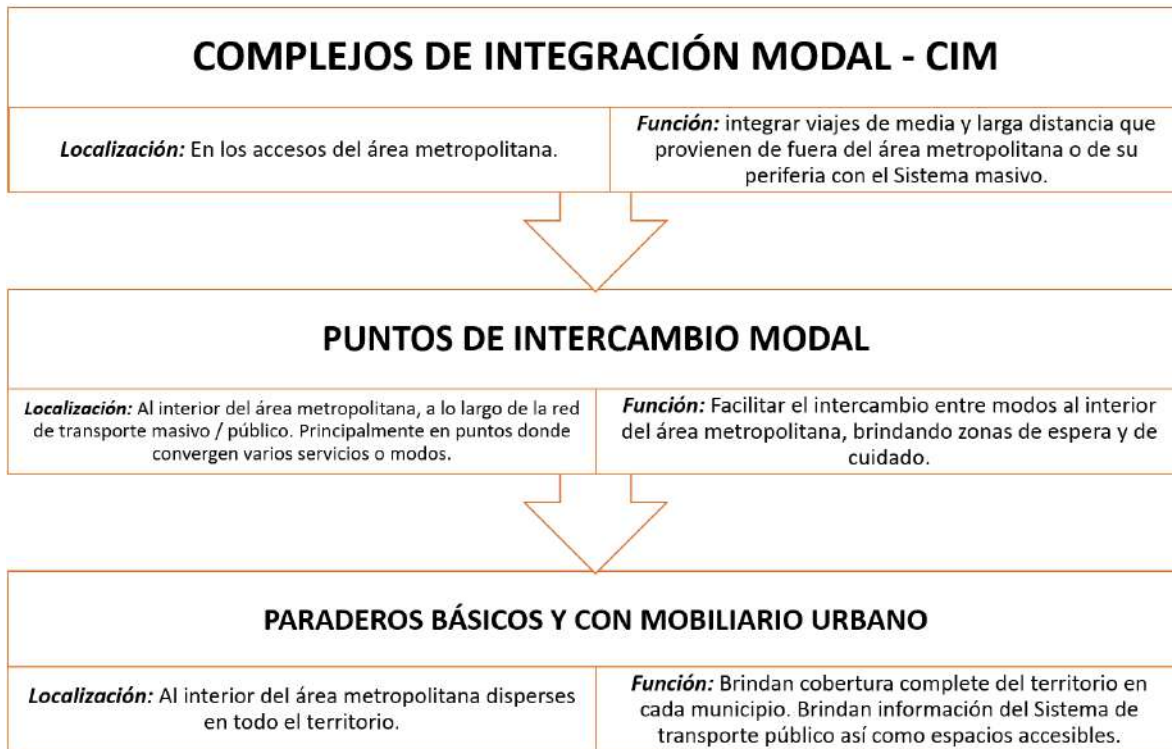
COMPLEJOS DE INTEGRACIÓN MODAL - CIM

Localización: En los accesos del área metropolitana.

Función: integrar viajes de media y larga distancia que provienen de fuera del área metropolitana o de su periferia con el Sistema masivo.

PUNTOS DE INTERCAMBIO MODAL

Localización: Al interior del área metropolitana, a lo largo de la red de transporte masivo / público. Principalmente en puntos donde convergen varios servicios o modos.

Función: Facilitar el intercambio entre modos al interior del área metropolitana, brindando zonas de espera y de cuidado.

PARADEROS BÁSICOS Y CON MOBILIARIO URBANO

Localización: Al interior del área metropolitana disperses en todo el territorio.

Función: Brindan cobertura complete del territorio en cada municipio. Brindan información del Sistema de transporte público así como espacios accesibles.